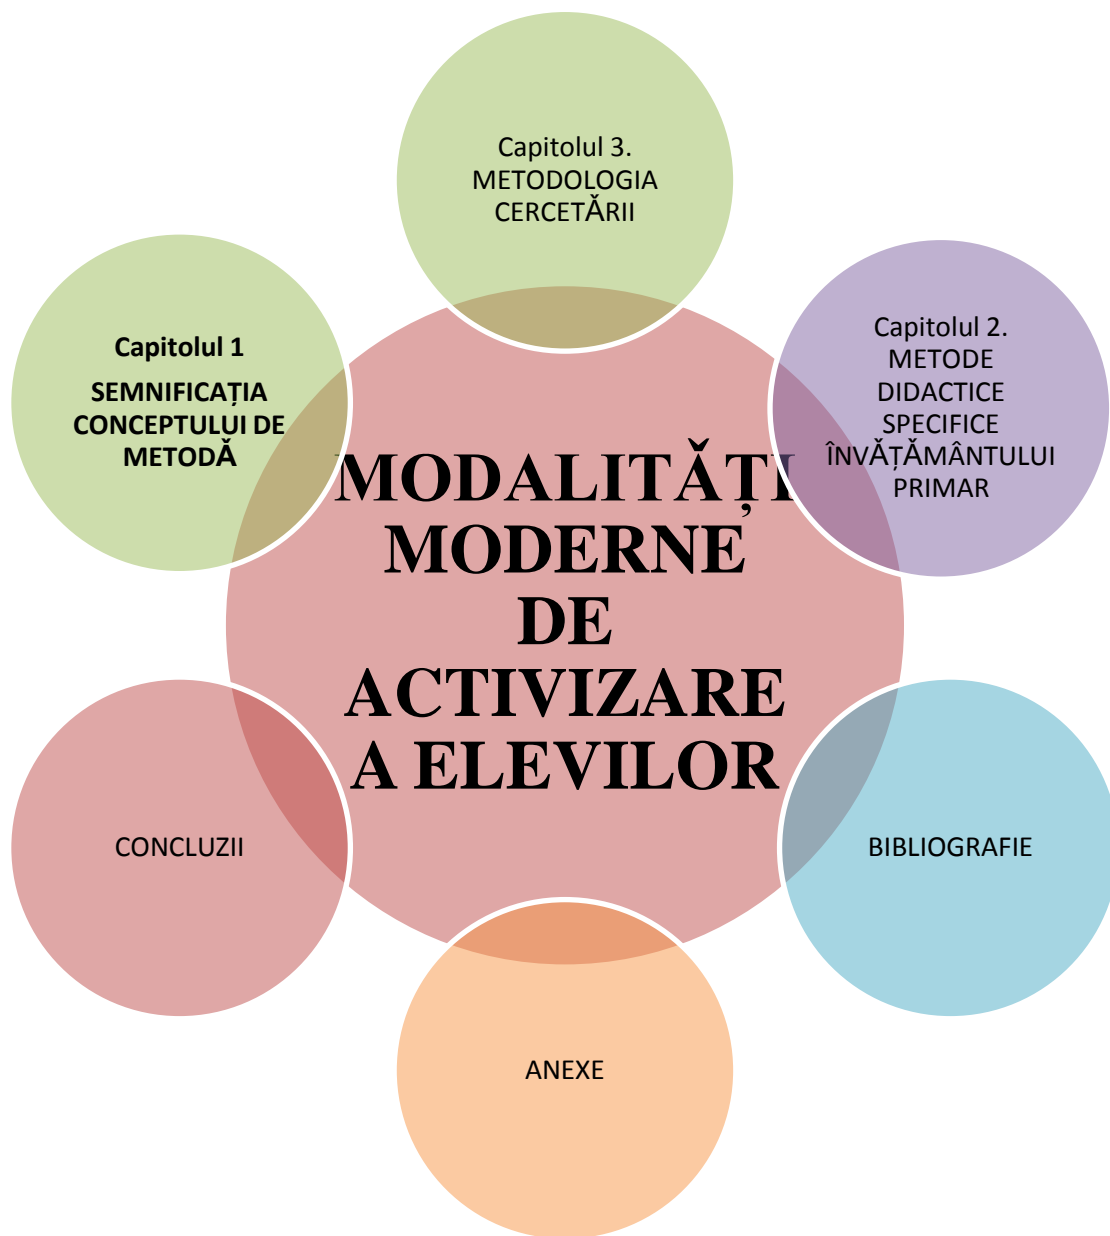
Capitolul 3.
METODOLOGIA CERCETĂRII

Capitolul 1
SEMNIFICAȚIA CONCEPTULUI DE METODĂ

Capitolul 2.
METODE DIDACTICE SPECIFICE ÎNVĂȚĂMÂNTULUI PRIMAR

MODALITĂȚI MODERNE DE ACTIVIZARE A ELEVILOR

CONCLUZII

BIBLIOGRAFIE

ANEXE